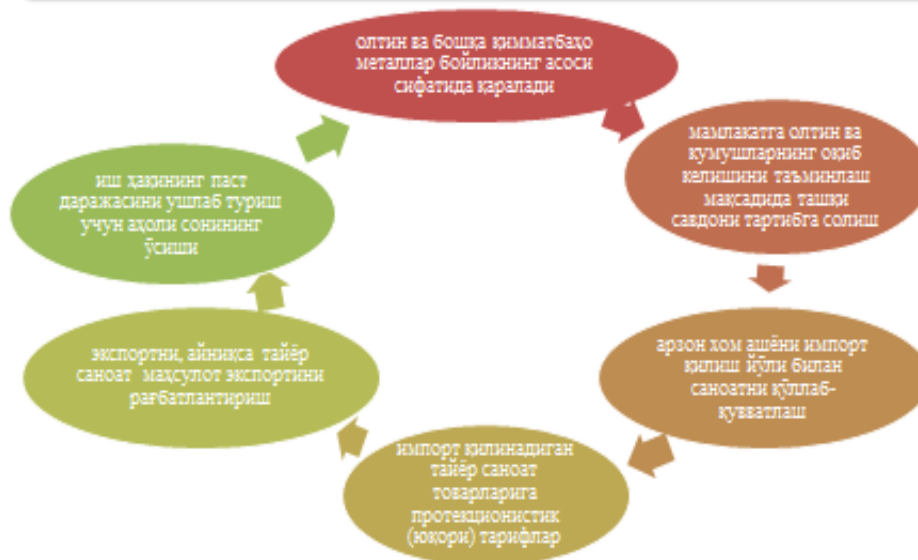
олтин ва бошқа қимматбаҳо металлар бойликнинг асоси сифатида қаралади

мамлакатга олтин ва кумушларнинг оқиб келишини таъминлаш мақсадида ташқи савдони тартибга солиш

арзон хом ашёни импорт қилиш йўли билан саноатни қўллаб-қувватлаш

импорт қилинадиган тайёр саноат товарларига протекционистик (юқори) тарифлар

экспортни, айниқса тайёр саноат маҳсулот экспортини рағбатлантириш

иш ҳақининг паст даражасини ушлаб туриш учун аҳоли сонининг ўсиши